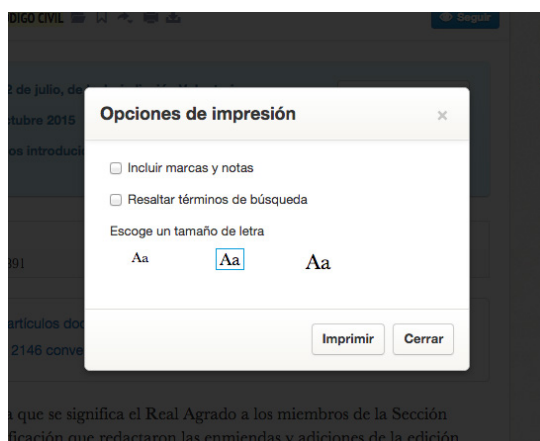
DIGO CIVIL

Seguir

2 de julio, de

tubre 2015

os introduci

Opciones de impresión

×

Incluir marcas y notas

Resaltar términos de búsqueda

Escoge un tamaño de letra

Aa

Aa

Aa

391

artículos doc

2146 conve

Imprimir

Cerrar

a que se significa el Real Agrado a los miembros de la Sección

ficación que redactaron las enmiendas y adiciones de la edición